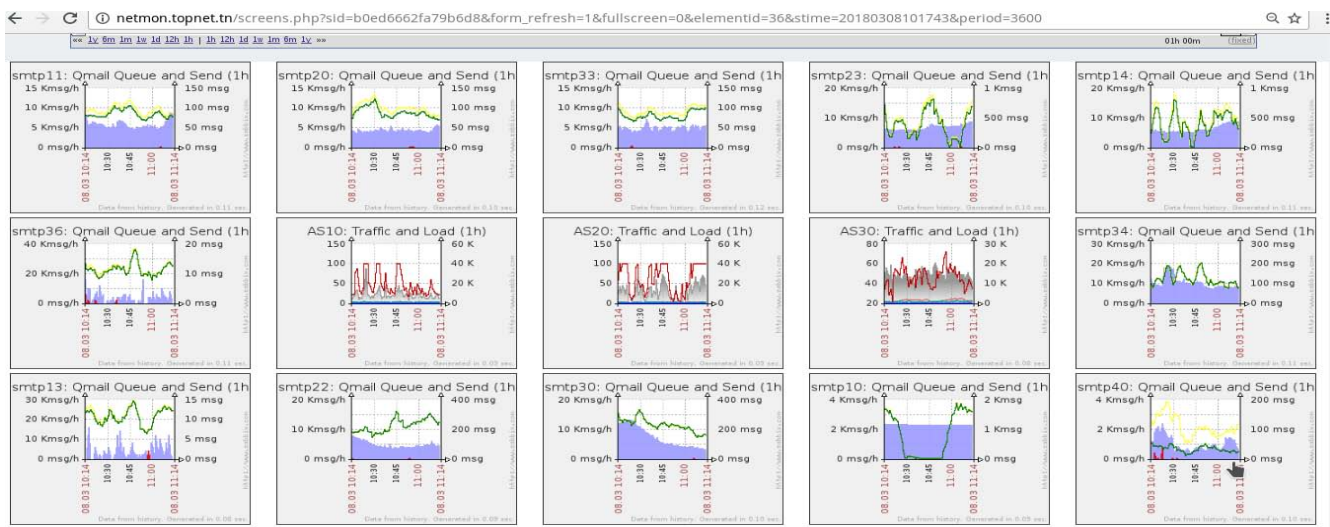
netmon.topnet.tn/screens.php?sid=b0ed6662fa79b6d8&form_refresh=1&fullscreen=0&elementid=36&stime=20180308101743&period=3600

« 1y 6m 1m 1w 1d 12h 1h | 1h 12h 1d 1w 1m 6m 1y »

01h 00m (fixed)

smtp11: Qmail Queue and Send (1h
15 Kmsg/h 150 msg
10 Kmsg/h 100 msg
5 Kmsg/h 50 msg
0 msg/h 0 msg
08.03 10:14 10:30 10:45 11:00 08.03 11:14
Data from history. Generated in 0.11 sec

smtp20: Qmail Queue and Send (1h
15 Kmsg/h 150 msg
10 Kmsg/h 100 msg
5 Kmsg/h 50 msg
0 msg/h 0 msg
08.03 10:14 10:30 10:45 11:00 08.03 11:14
Data from history. Generated in 0.13 sec

smtp33: Qmail Queue and Send (1h
15 Kmsg/h 150 msg
10 Kmsg/h 100 msg
5 Kmsg/h 50 msg
0 msg/h 0 msg
08.03 10:14 10:30 10:45 11:00 08.03 11:14
Data from history. Generated in 0.12 sec

smtp23: Qmail Queue and Send (1h
20 Kmsg/h 1 Kmsg
10 Kmsg/h 500 msg
0 msg/h 0 msg
08.03 10:14 10:30 10:45 11:00 08.03 11:14
Data from history. Generated in 0.10 sec

smtp14: Qmail Queue and Send (1h
20 Kmsg/h 1 Kmsg
10 Kmsg/h 500 msg
0 msg/h 0 msg
08.03 10:14 10:30 10:45 11:00 08.03 11:14
Data from history. Generated in 0.11 sec

smtp36: Qmail Queue and Send (1h
40 Kmsg/h 20 msg
20 Kmsg/h 10 msg
0 msg/h 0 msg
08.03 10:14 10:30 10:45 11:00 08.03 11:14
Data from history. Generated in 0.11 sec

AS10: Traffic and Load (1h)
150 60 K
100 40 K
50 20 K
0 0
08.03 10:14 10:30 10:45 11:00 08.03 11:14
Data from history. Generated in 0.09 sec

AS20: Traffic and Load (1h)
150 60 K
100 40 K
50 20 K
0 0
08.03 10:14 10:30 10:45 11:00 08.03 11:14
Data from history. Generated in 0.09 sec

AS30: Traffic and Load (1h)
80 30 K
60 20 K
40 10 K
20 0
08.03 10:14 10:30 10:45 11:00 08.03 11:14
Data from history. Generated in 0.08 sec

smtp34: Qmail Queue and Send (1h
30 Kmsg/h 300 msg
20 Kmsg/h 200 msg
10 Kmsg/h 100 msg
0 msg/h 0 msg
08.03 10:14 10:30 10:45 11:00 08.03 11:14
Data from history. Generated in 0.11 sec

smtp13: Qmail Queue and Send (1h
30 Kmsg/h 15 msg
20 Kmsg/h 10 msg
10 Kmsg/h 5 msg
0 msg/h 0 msg
08.03 10:14 10:30 10:45 11:00 08.03 11:14
Data from history. Generated in 0.08 sec

smtp22: Qmail Queue and Send (1h
20 Kmsg/h 400 msg
10 Kmsg/h 200 msg
0 msg/h 0 msg
08.03 10:14 10:30 10:45 11:00 08.03 11:14
Data from history. Generated in 0.09 sec

smtp30: Qmail Queue and Send (1h
20 Kmsg/h 400 msg
10 Kmsg/h 200 msg
0 msg/h 0 msg
08.03 10:14 10:30 10:45 11:00 08.03 11:14
Data from history. Generated in 0.10 sec

smtp10: Qmail Queue and Send (1h
4 Kmsg/h 2 Kmsg
2 Kmsg/h 1 Kmsg
0 msg/h 0 msg
08.03 10:14 10:30 10:45 11:00 08.03 11:14
Data from history. Generated in 0.09 sec

smtp40: Qmail Queue and Send (1h
4 Kmsg/h 200 msg
2 Kmsg/h 100 msg
0 msg/h 0 msg
08.03 10:14 10:30 10:45 11:00 08.03 1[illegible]
Data from history. Generated in 0.10 sec